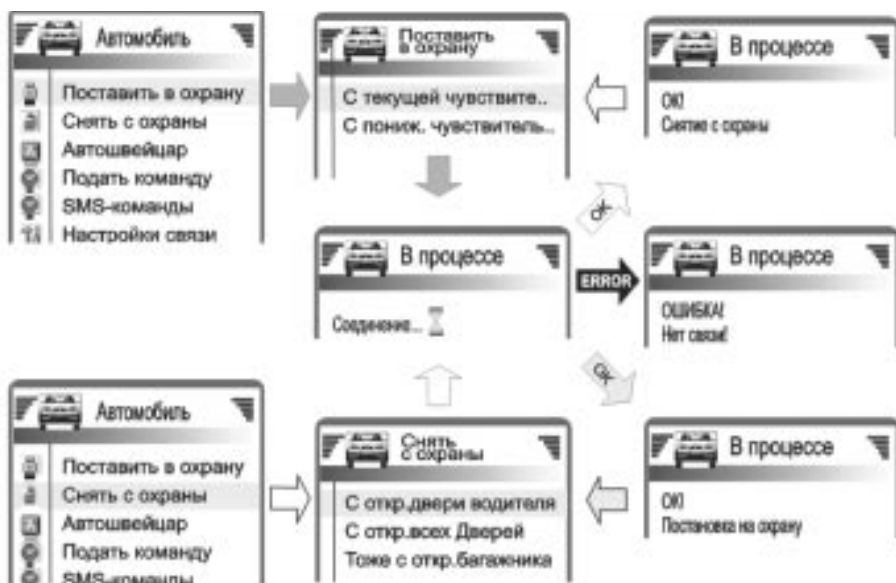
Автомобиль

Поставить в охрану
Снять с охраны
Автошвейцар
Подать команду
SMS-команды
Настройки связи

Поставить в охрану

С текущей чувствите..
С пониж. чувствитель..

В процессе

ОК!
Снятие с охраны

В процессе

Соединение...

ERROR

В процессе

ОШИБКА!
Нет связи!

Автомобиль

Поставить в охрану
Снять с охраны
Автошвейцар
Подать команду
SMS-команды

Снять с охраны

С откр.двери водителя
С откр.всех Дверей
Тоже с откр.багажника

В процессе

ОК!
Постановка на охрану